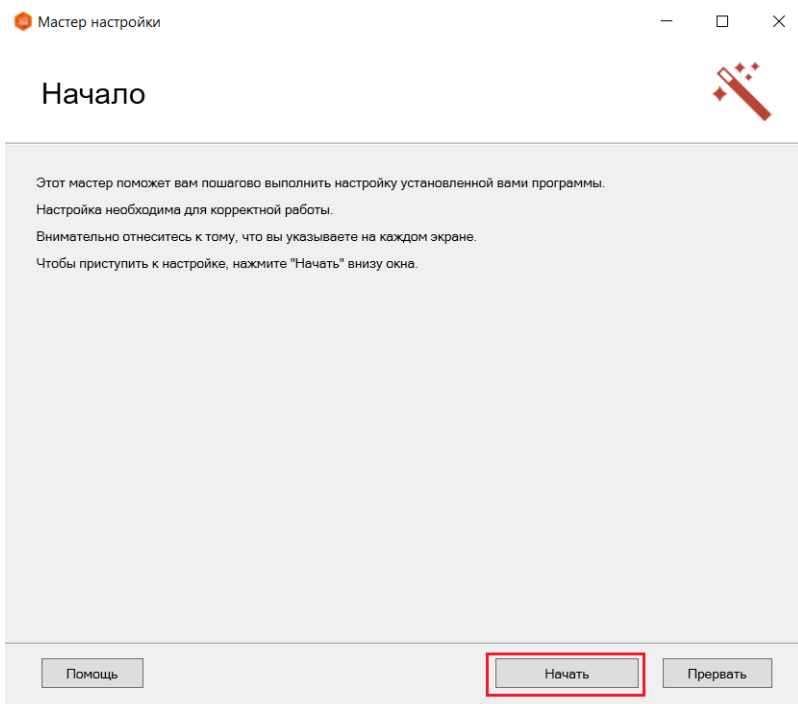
Мастер настройки

Начало

Этот мастер поможет вам пошагово выполнить настройку установленной вами программы.

Настройка необходима для корректной работы.

Внимательно отнеситесь к тому, что вы указываете на каждом экране.

Чтобы приступить к настройке, нажмите "Начать" внизу окна.

Помощь

Начать

Прервать